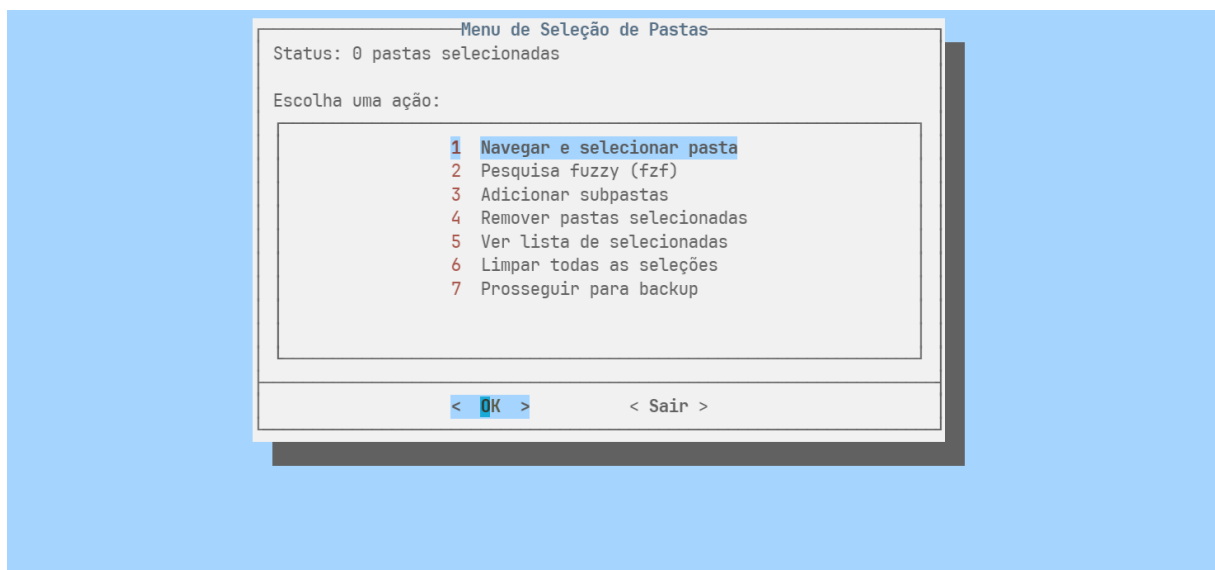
Menu de Seleção de Pastas

Status: 0 pastas selecionadas

Escolha uma ação:

1 Navegar e selecionar pasta
2 Pesquisa fuzzy (fzf)
3 Adicionar subpastas
4 Remover pastas selecionadas
5 Ver lista de selecionadas
6 Limpar todas as seleções
7 Prosseguir para backup

< OK > < Sair >